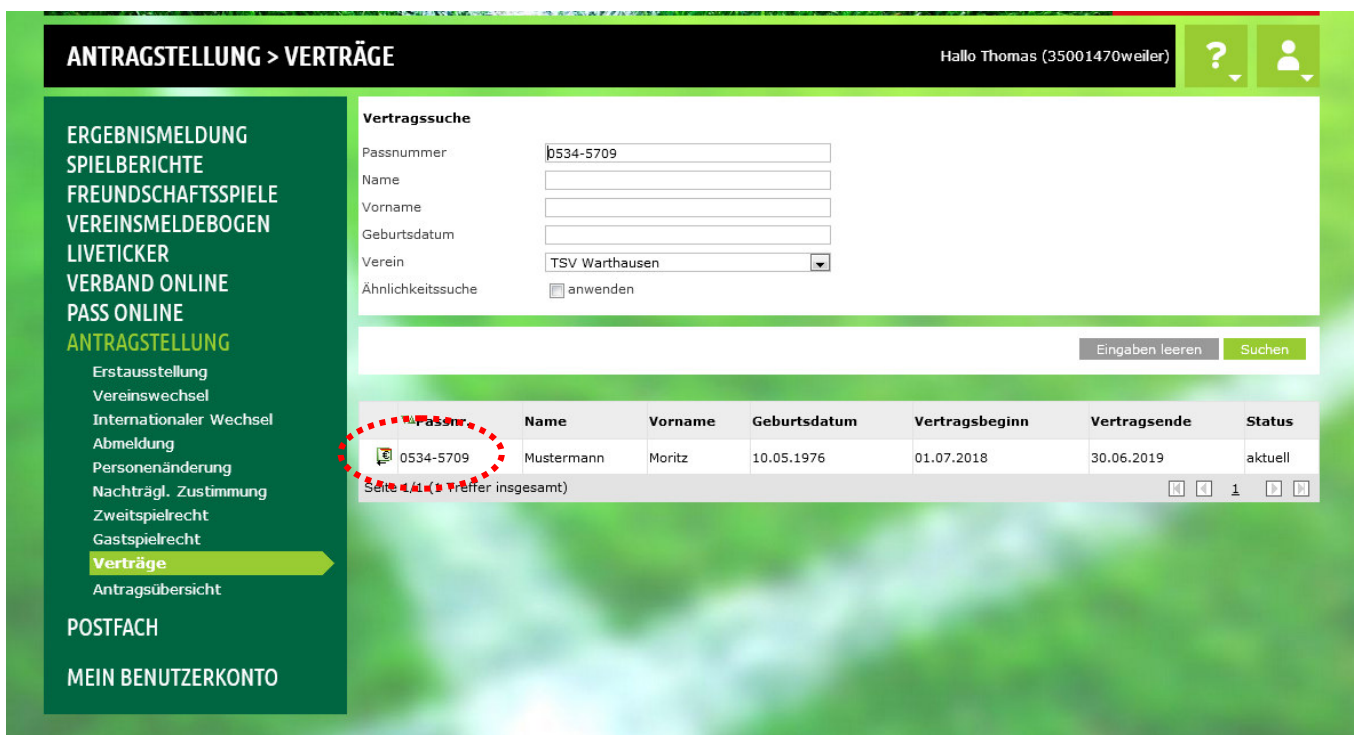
ANTRAGSTELLUNG > VERTRÄGE

Hallo Thomas (35001470weiler)

?

ERGEBNISMELDUNG
SPIELBERICHTE
FREUNDSCHAFTSSPIELE
VEREINSMELDEBOGEN
LIVETICKER
VERBAND ONLINE
PASS ONLINE
ANTRAGSTELLUNG
Erstausstellung
Vereinswechsel
Internationaler Wechsel
Abmeldung
Personenänderung
Nachträgl. Zustimmung
Zweitspielrecht
Gastspielrecht
Verträge
Antragsübersicht
POSTFACH
MEIN BENUTZERKONTO

Vertragssuche

Passnummer 0534-5709
Name
Vorname
Geburtsdatum
Verein TSV Warthausen
Ähnlichkeitssuche anwenden

Eingaben leeren Suchen

| Passnr. | Name | Vorname | Geburtsdatum | Vertragsbeginn | Vertragsende | Status |
|---|---|---|---|---|---|---|
| 0534-5709 | Mustermann | Moritz | 10.05.1976 | 01.07.2018 | 30.06.2019 | aktuell |

Seite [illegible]/1 ([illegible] Treffer insgesamt)

1